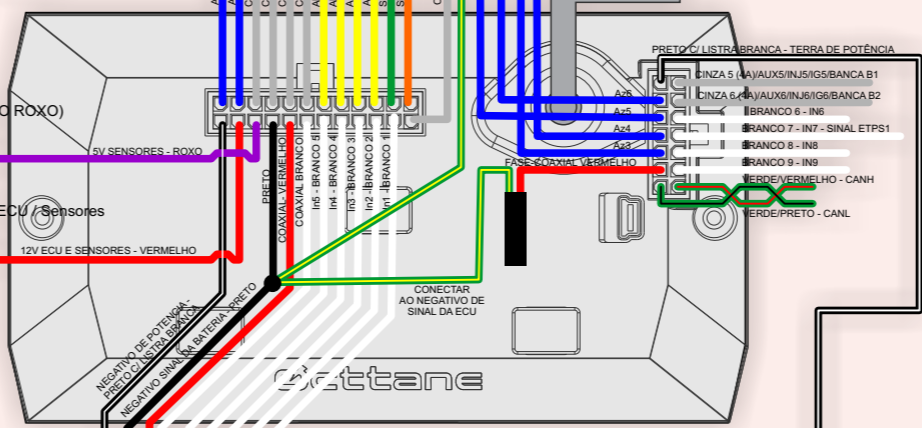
O ROXO)

5V SENSORES - ROXO

ECU / Sensores

12V ECU E SENSORES - VERMELHO

PRETO

COAXIAL VERMELHO

In5 - BRANCO 5

In4 - BRANCO 4

In3 - BRANCO 3

In2 - BRANCO 2

In1 - BRANCO 1

NEGATIVO DE POTENCIA - PRETO C/ LISTRA BRANCA

NEGATIVO SINAL DA BATERIA - PRETO

CONECTAR AO NEGATIVO DE SINAL DA ECU

FASE COAXIAL VERMELHO

PRETO C/ LISTRA BRANCA - TERRA DE POTÊNCIA

Az6 CINZA 5 (4A)/AUX5/INJ5/IG5/BANCA B1

Az5 CINZA 6 (4A)/AUX6/INJ6/IG6/BANCA B2

BRANCO 6 - IN6

Az4 BRANCO 7 - IN7 - SINAL ETPS1

Az3 BRANCO 8 - IN8

BRANCO 9 - IN9

VERDE/VERMELHO - CANH

VERDE/PRETO - CANL

Settane